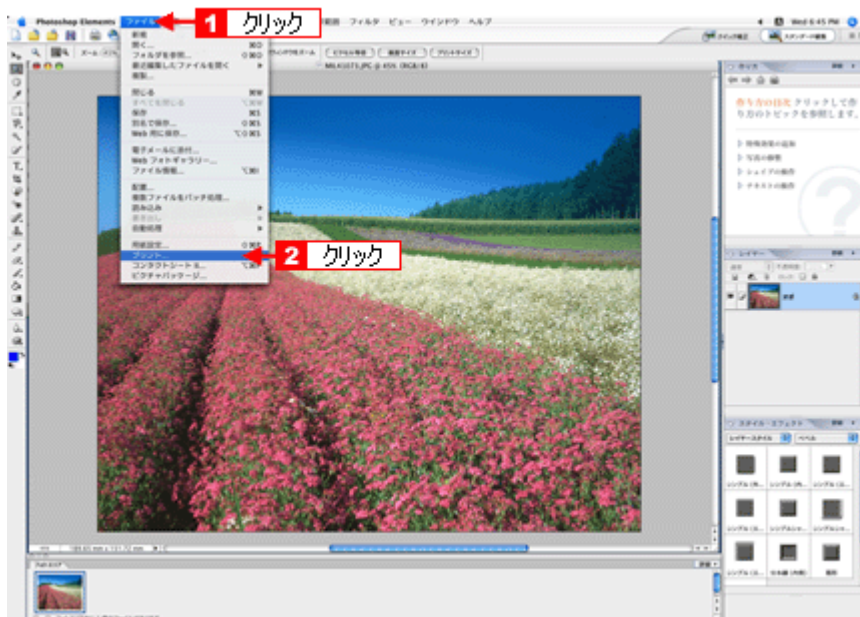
Photoshop Elements ファイル 1 クリック 画質 フィルタ ビュー ウインドウ ヘルプ

Wed 6:45 PM

新規
開く... ⌘O
フォルダを参照... ⌥⌘O
最近編集したファイルを開く
複製...

閉じる ⌘W
すべてを閉じる ⌥⌘W
保存 ⌘S
別名で保存... ⇧⌘S
Web 用に保存... ⌥⇧⌘S

電子メールに添付...
Web フォトギャラリー...
ファイル情報... ⌥⌘I

配置...
複数ファイルをバッチ処理...
読み込み
書き出し
自動処理

用紙設定... ⇧⌘P
プリント... ⌘P
コンタクトシート II...
ピクチャパッケージ...

2 クリック

ヒント
赤ち方の目次 クリックして存り方のトピックを参照します。

レイヤー
背景

スタイル・エフェクト
レイヤースタイル ベベル
シンプル (内...